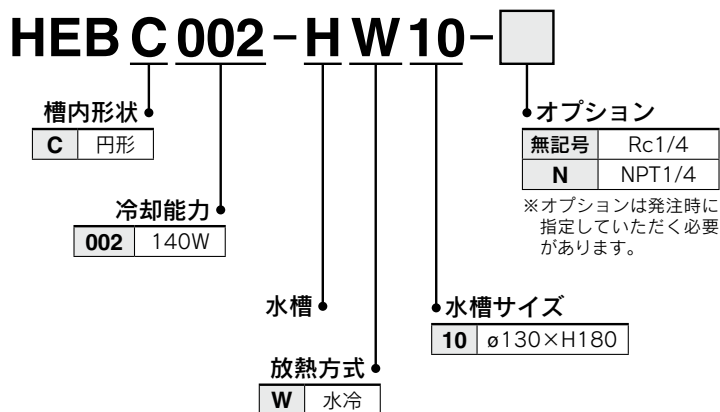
HEB C 002 - H W 10 - 

槽内形状

| C | 円形 |
|---|---|

冷却能力

| 002 | 140W |
|---|---|

水槽

放熱方式

| W | 水冷 |
|---|---|

オプション

| 無記号 | Rc1/4 |
|---|---|
| N | NPT1/4 |

※オプションは発注時に指定していただく必要があります。

水槽サイズ

| 10 | ø130×H180 |
|---|---|